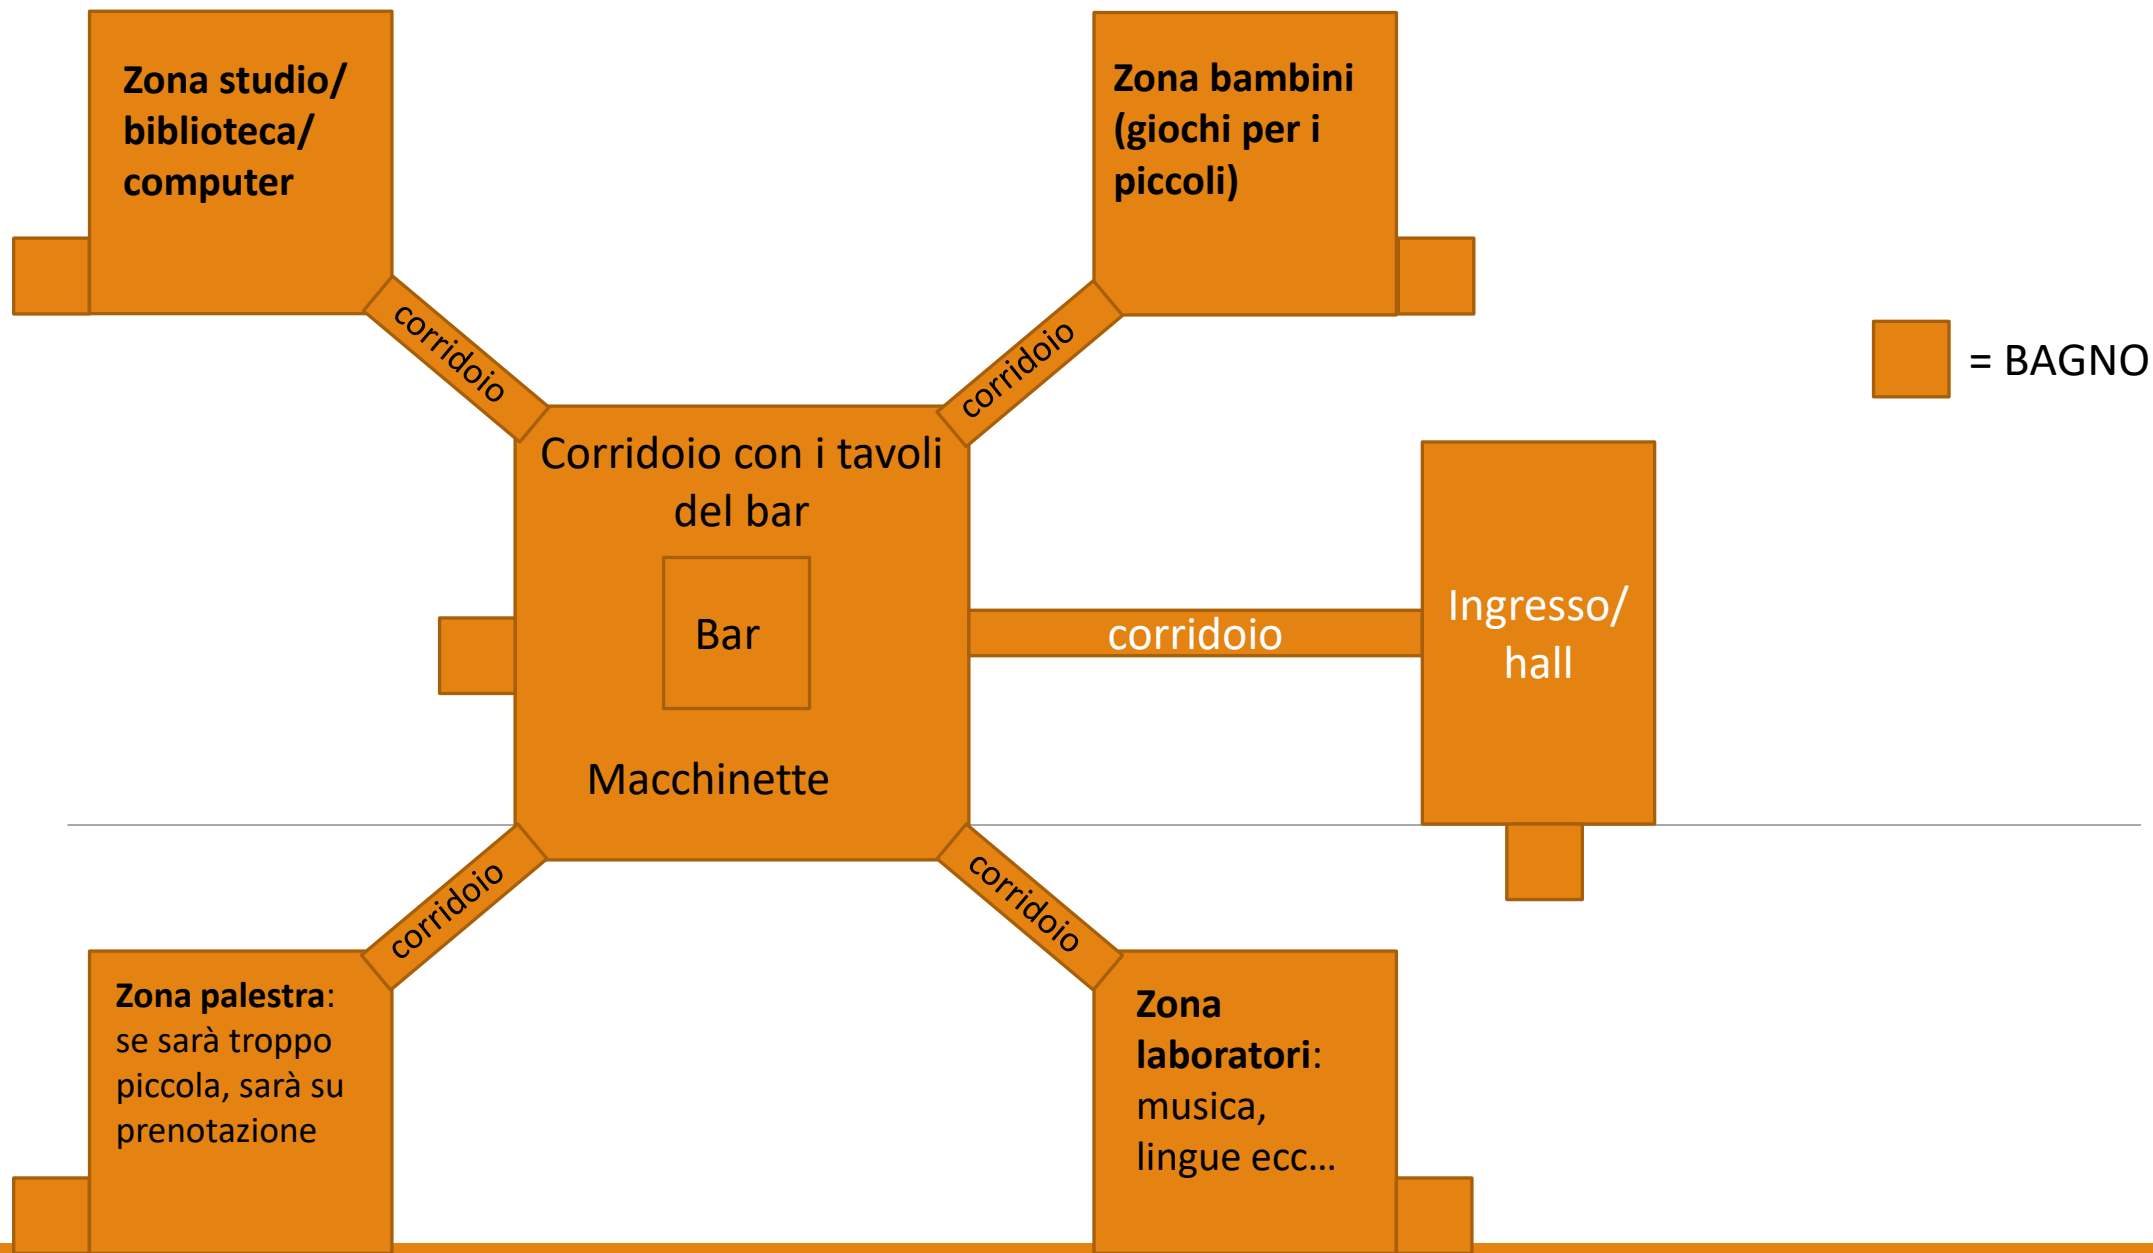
Zona studio/ biblioteca/ computer

corridoio

Zona bambini (giochi per i piccoli)

corridoio

= BAGNO

Corridoio con i tavoli del bar

Bar

Macchinette

corridoio

Ingresso/ hall

corridoio

corridoio

Zona palestra: se sarà troppo piccola, sarà su prenotazione

Zona laboratori: musica, lingue ecc…